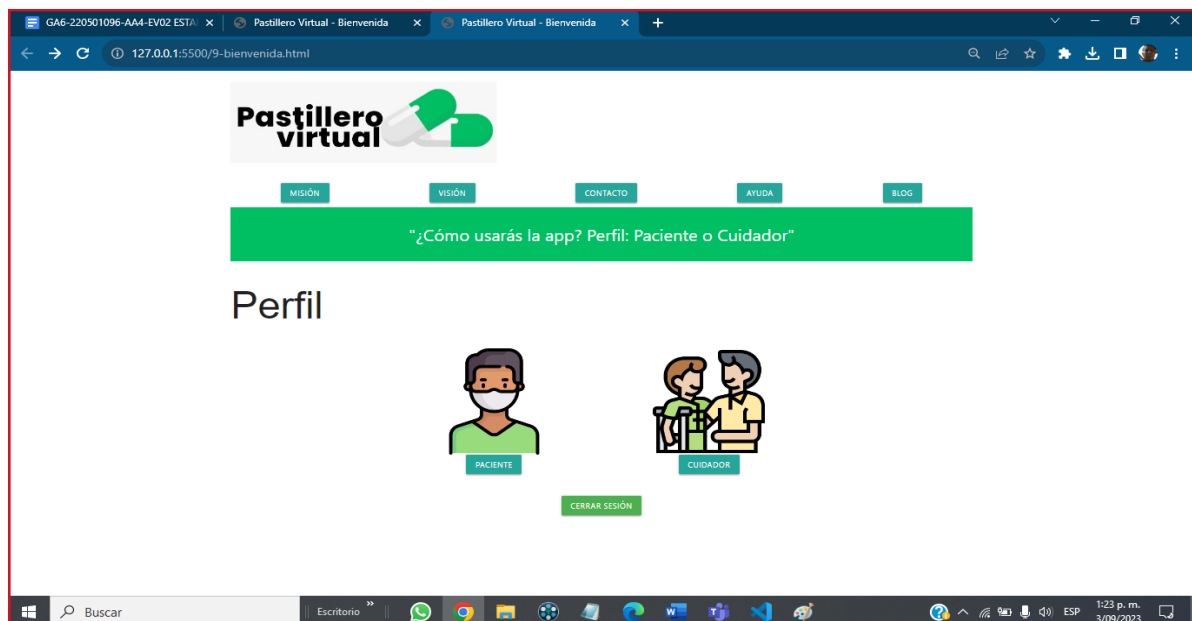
GA6-220501096-AA4-EV02 ESTA × | Pastillero Virtual - Bienvenida × | Pastillero Virtual - Bienvenida × +

127.0.0.1:5500/9-bienvenida.html

Pastillero virtual

MISIÓN | VISIÓN | CONTACTO | AYUDA | BLOG

"¿Cómo usarás la app? Perfil: Paciente o Cuidador"

Perfil

PACIENTE

CUIDADOR

CERRAR SESIÓN

Buscar | Escritorio | ESP | 1:23 p. m. 3/09/2023